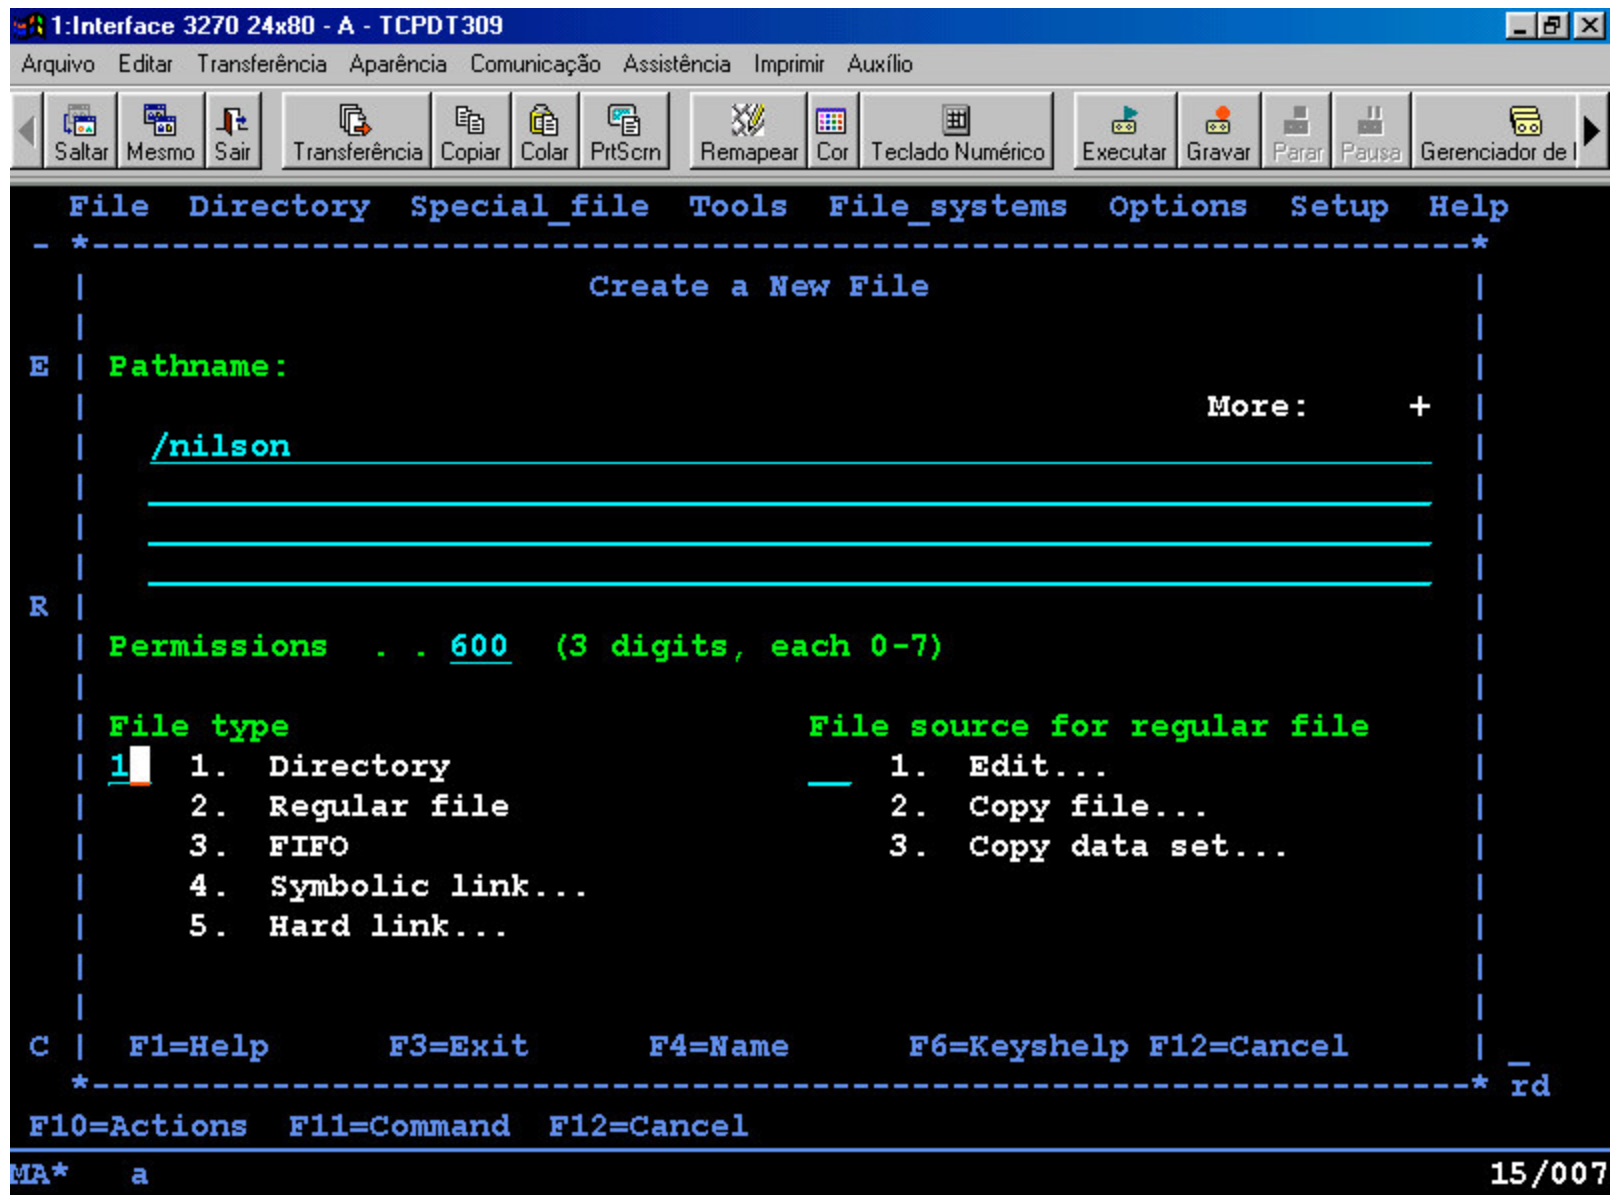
1:Interface 3270 24x80 - A - TCPDT309

Arquivo Editar Transferência Aparência Comunicação Assistência Imprimir Auxílio

Saltar Mesmo Sair Transferência Copiar Colar PrtScrn Remapear Cor Teclado Numérico Executar Gravar Parar Pausa Gerenciador de I

File Directory Special_file Tools File_systems Options Setup Help

Create a New File

E Pathname:

More: +

/nilson

R

Permissions . . 600 (3 digits, each 0-7)

File type
1 1. Directory
2. Regular file
3. FIFO
4. Symbolic link...
5. Hard link...

File source for regular file
1. Edit...
2. Copy file...
3. Copy data set...

C F1=Help F3=Exit F4=Name F6=Keyshelp F12=Cancel

rd

F10=Actions F11=Command F12=Cancel

MA* a 15/007